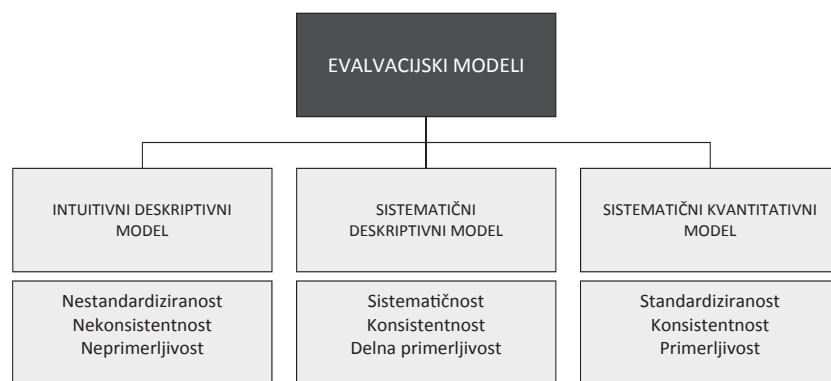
EVALVACIJSKI MODELI

INTUITIVNI DESKRIPTIVNI MODEL

Nestandardiziranost
Nekonsistentnost
Neprimerljivost

SISTEMATIČNI DESKRIPTIVNI MODEL

Sistematičnost
Konsistentnost
Delna primerljivost

SISTEMATIČNI KVANTITATIVNI MODEL

Standardiziranost
Konsistentnost
Primerljivost